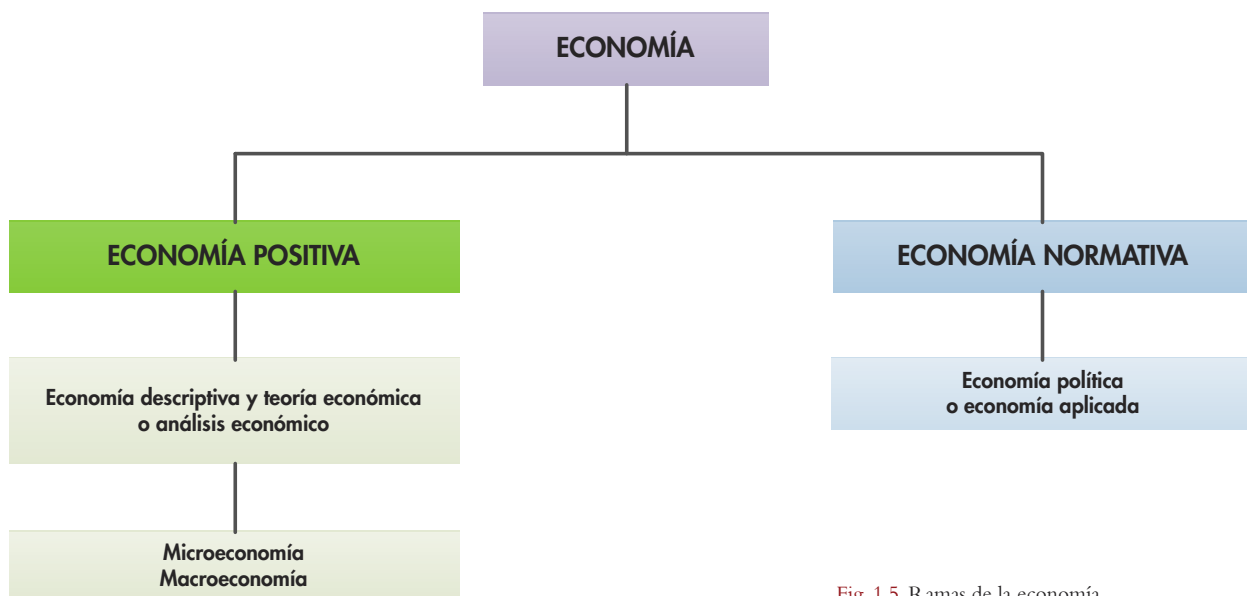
ECONOMÍA

ECONOMÍA POSITIVA

Economía descriptiva y teoría económica o análisis económico

Microeconomía
Macroeconomía

ECONOMÍA NORMATIVA

Economía política o economía aplicada

Fig. 1.5. Ramas de la economía.